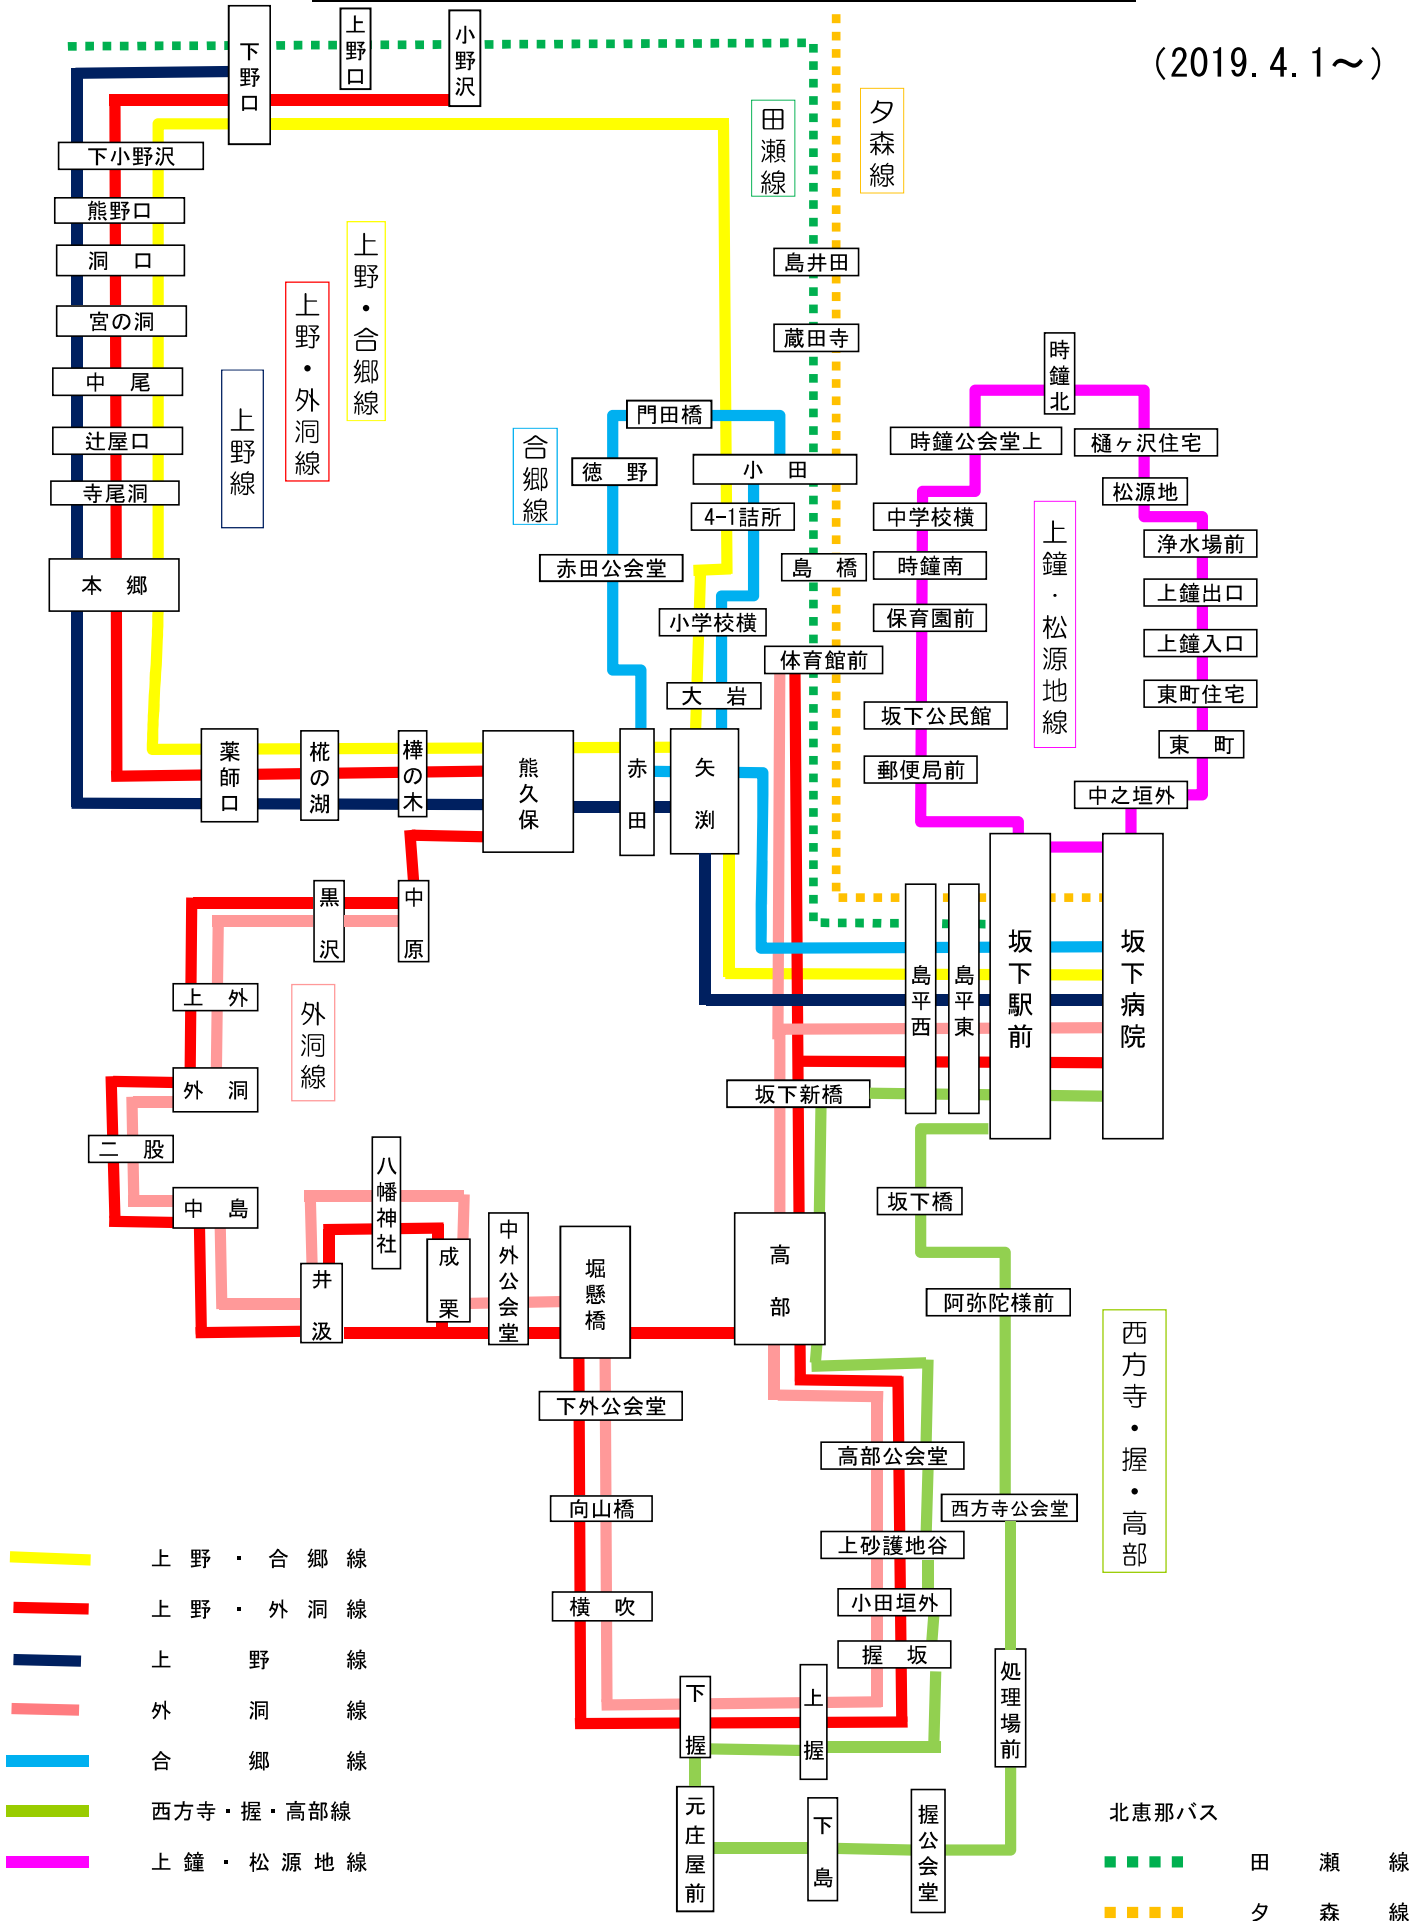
(2019.4.1～)

下野口
上野口
小野沢
田瀬線
夕森線
下小野沢
熊野口
洞　口
宮の洞
中　尾
辻屋口
寺尾洞
本　郷
上野線
上野・外洞線
上野・合郷線
島井田
蔵田寺
時鐘北
時鐘公会堂上
樋ヶ沢住宅
松源地
門田橋
合郷線
徳　野
小　田
4-1詰所
中学校横
上鐘・松源地線
浄水場前
赤田公会堂
島　橋
時鐘南
上鐘出口
小学校横
保育園前
上鐘入口
体育館前
大　岩
坂下公民館
東町住宅
東　町
薬師口
椛の湖
樺の木
熊久保
赤田
矢渕
郵便局前
中之垣外
黒沢
中原
島平西
島平東
坂下駅前
坂下病院
上　外
外洞線
外　洞
坂下新橋
二　股
坂下橋
中　島
八幡神社
成栗
中外公会堂
掘懸橋
高部
井汲
阿弥陀様前
西方寺・握・高部
下外公会堂
高部公会堂
向山橋
西方寺公会堂
上砂護地谷
横　吹
小田垣外
握　坂
下握
上握
処理場前
元庄屋前
下島
握公会堂

上　野　・　合　郷　線
上　野　・　外　洞　線
上　野　線
外　洞　線
合　郷　線
西方寺・握・高部線
上　鐘　・　松　源　地　線

北恵那バス
田　瀬　線
夕　森　線